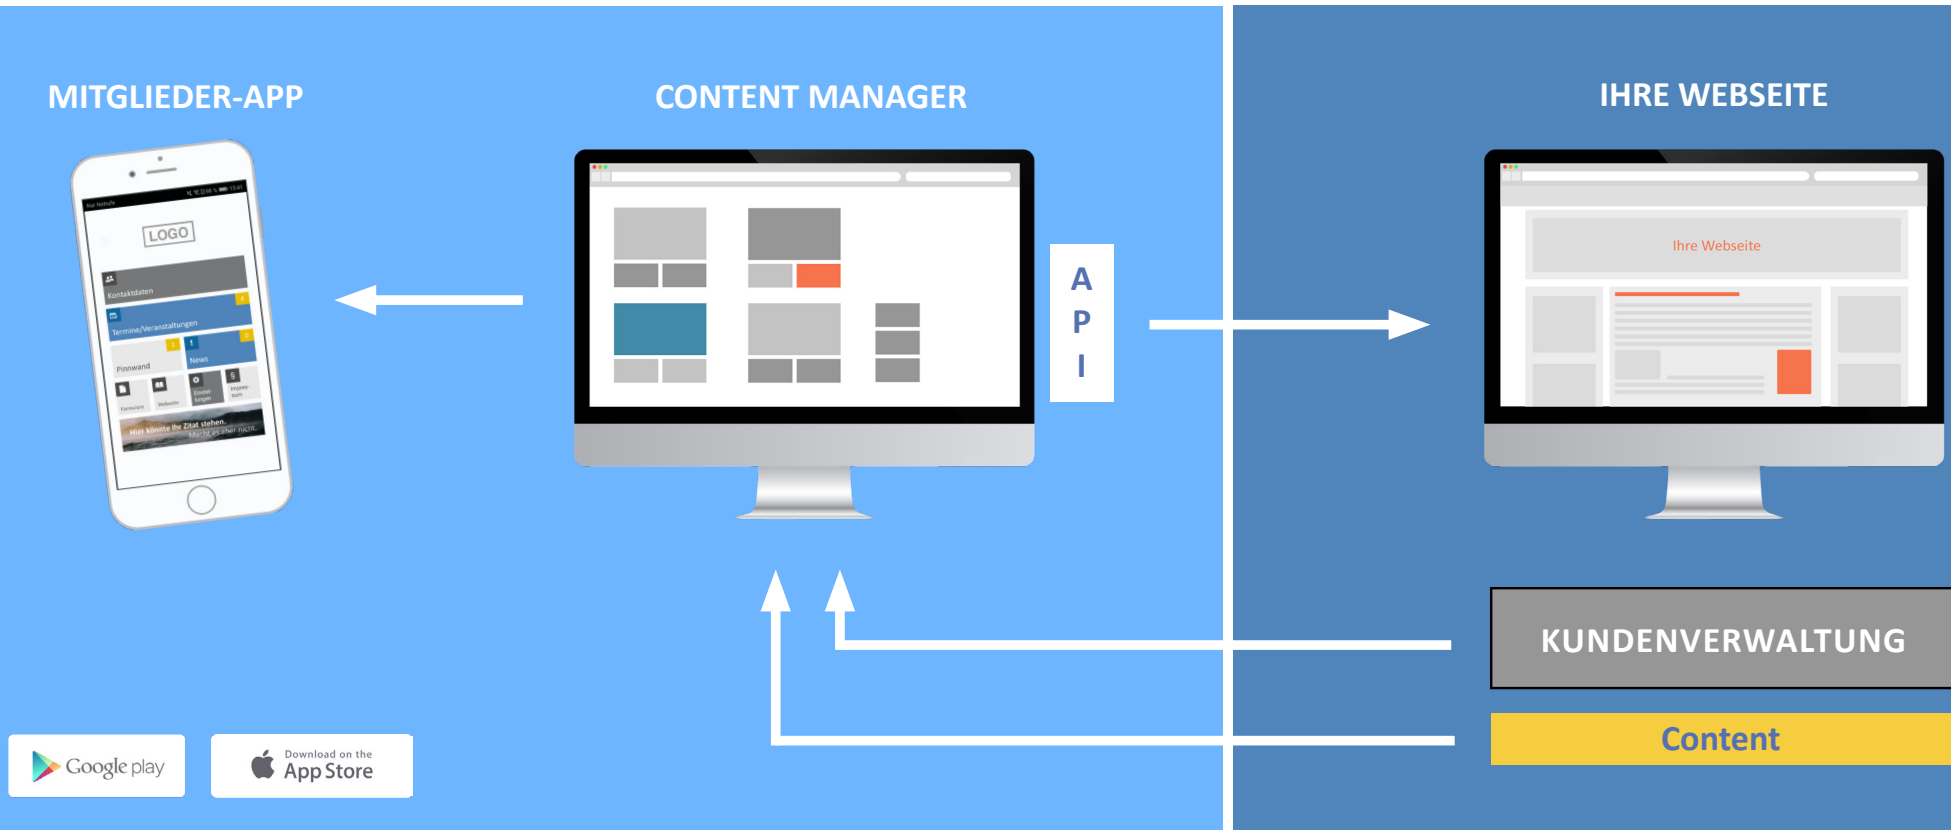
MITGLIEDER-APP

CONTENT MANAGER

IHRE WEBSEITE

LOGO

Kontaktdaten

Termine/Veranstaltungen

Pinnwand

News

Formulare

Website

Einstellungen

Impressum

Hier könnte Ihr Zitat stehen.

A
P
I

Ihre Webseite

KUNDENVERWALTUNG

Content

Google play

Download on the App Store